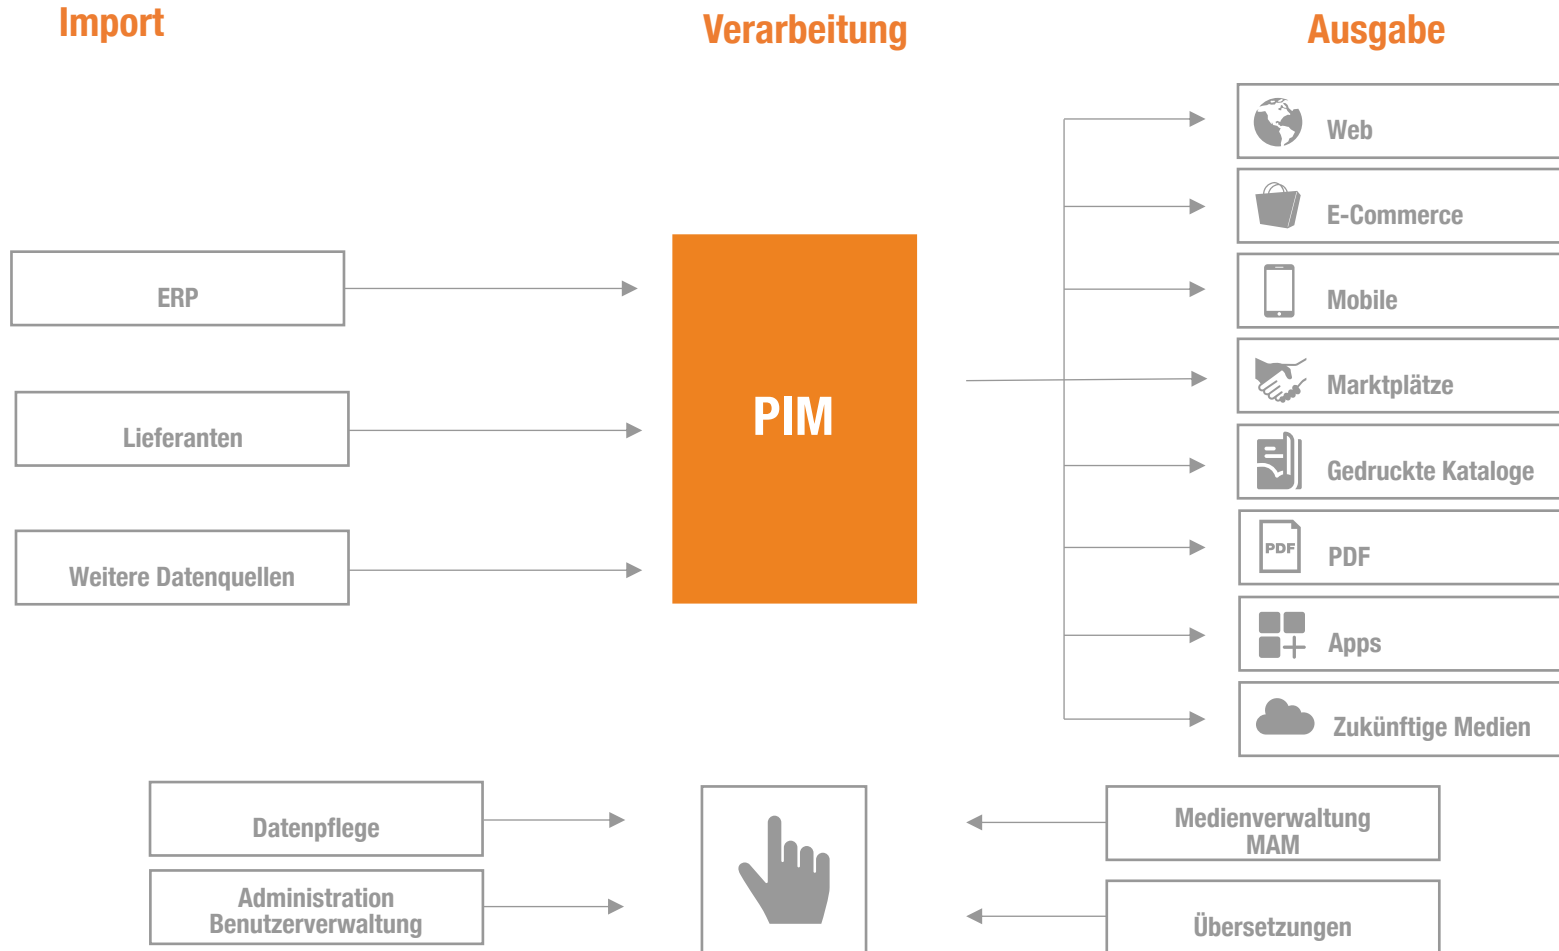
Import

Verarbeitung

Ausgabe

ERP

Lieferanten

Weitere Datenquellen

PIM

Web

E-Commerce

Mobile

Marktplätze

Gedruckte Kataloge

PDF

PDF

Apps

Zukünftige Medien

Datenpflege

Administration
Benutzerverwaltung

Medienverwaltung
MAM

Übersetzungen